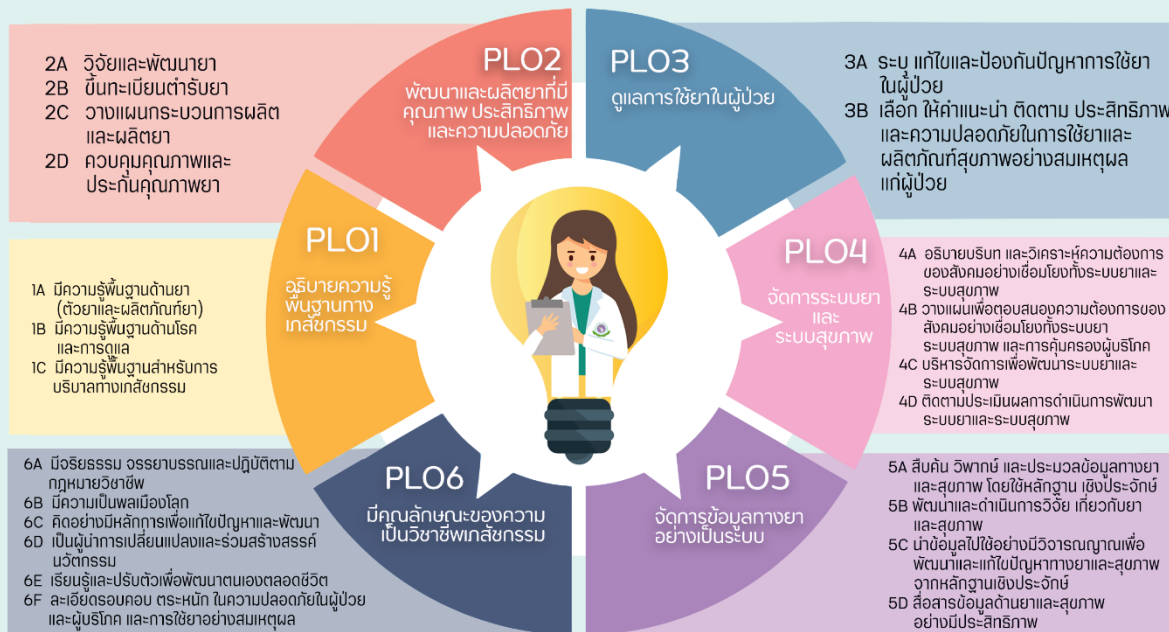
2A วิจัยและพัฒนายา
2B ขึ้นทะเบียนตำรับยา
2C วางแผนกระบวนการผลิต และผลิตยา
2D ควบคุมคุณภาพและ ประกันคุณภาพยา

PLO2
พัฒนาและผลิตยาที่มี คุณภาพ ประสิทธิภาพ และความปลอดภัย

PLO3
ดูแลการใช้ยาในผู้ป่วย

3A ระบุ แก้ไขและป้องกันปัญหาการใช้ยา ในผู้ป่วย
3B เลือก ให้คำแนะนำ ติดตาม ประสิทธิภาพ และความปลอดภัยในการใช้ยาและ ผลิตภัณฑ์สุขภาพอย่างสมเหตุผล แก่ผู้ป่วย

PLO1
อธิบายความรู้ พื้นฐานทาง เภสัชกรรม

1A มีความรู้พื้นฐานด้านยา (ตัวยาและผลิตภัณฑ์ยา)
1B มีความรู้พื้นฐานด้านโรค และการดูแล
1C มีความรู้พื้นฐานสำหรับการ บริบาลทางเภสัชกรรม

PLO4
จัดการระบบยา และ ระบบสุขภาพ

4A อธิบายบริบท และวิเคราะห์ความต้องการ ของสังคมอย่างเชื่อมโยงทั้งระบบยาและ ระบบสุขภาพ
4B วางแผนเพื่อตอบสนองความต้องการของ สังคมอย่างเชื่อมโยงทั้งระบบยา ระบบสุขภาพ และการคุ้มครองผู้บริโภค
4C บริหารจัดการเพื่อพัฒนาระบบยาและ ระบบสุขภาพ
4D ติดตามประเมินผลการดำเนินการพัฒนา ระบบยาและระบบสุขภาพ

6A มีจริยธรรม จรรยาบรรณและปฏิบัติตาม กฎหมายวิชาชีพ
6B มีความเป็นพลเมืองโลก
6C คิดอย่างมีหลักการเพื่อแก้ไขปัญหาและพัฒนา
6D เป็นผู้นำการเปลี่ยนแปลงและร่วมสร้างสรรค์ นวัตกรรม
6E เรียนรู้และปรับตัวเพื่อพัฒนาตนเองตลอดชีวิต
6F ละเอียดรอบคอบ ตระหนัก ในความปลอดภัยในผู้ป่วย และผู้บริโภค และการใช้ยาอย่างสมเหตุผล

PLO6
มีคุณลักษณะของความ เป็นวิชาชีพเภสัชกรรม

PLO5
จัดการข้อมูลทางยา อย่างเป็นระบบ

5A สืบค้น วิพากษ์ และประมวลข้อมูลทางยา และสุขภาพ โดยใช้หลักฐาน เชิงประจักษ์
5B พัฒนาและดำเนินการวิจัย เกี่ยวกับยา และสุขภาพ
5C นำข้อมูลไปใช้อย่างมีวิจารณญาณเพื่อ พัฒนาและแก้ไขปัญหาทางยาและสุขภาพ จากหลักฐานเชิงประจักษ์
5D สื่อสารข้อมูลด้านยาและสุขภาพ อย่างมีประสิทธิภาพ